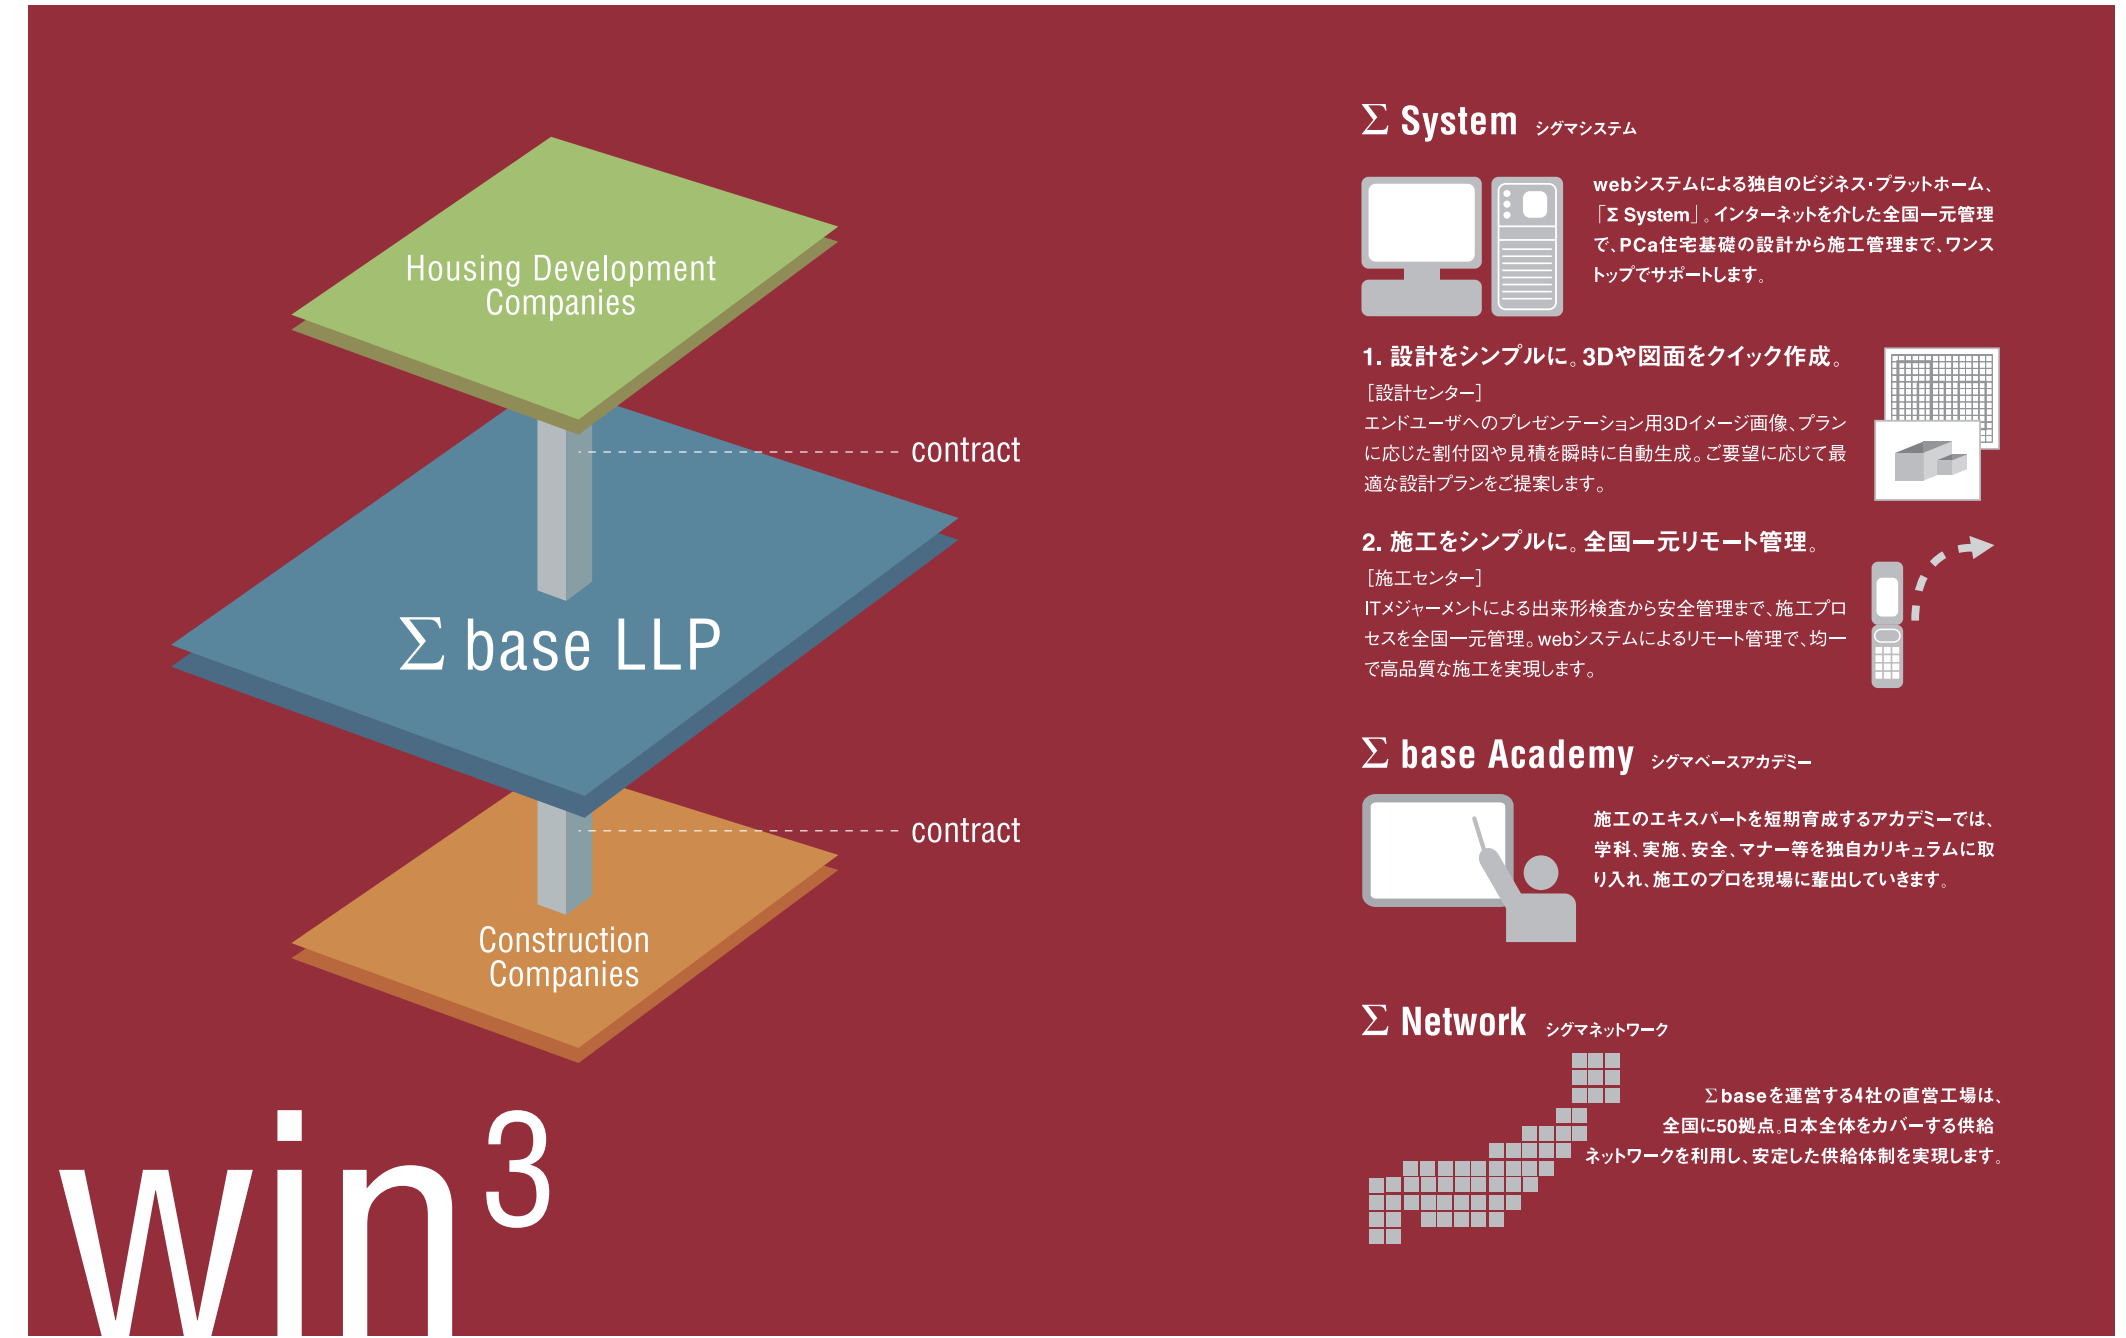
Housing Development Companies

contract

Σ base LLP

contract

Construction Companies

$win^3$

Σ System シグマシステム

webシステムによる独自のビジネス·プラットホーム、「Σ System」。インターネットを介した全国一元管理で、PCa住宅基礎の設計から施工管理まで、ワンストップでサポートします。

1. 設計をシンプルに。3Dや図面をクイック作成。
［設計センター］
エンドユーザへのプレゼンテーション用3Dイメージ画像、プランに応じた割付図や見積を瞬時に自動生成。ご要望に応じて最適な設計プランをご提案します。

2. 施工をシンプルに。全国一元リモート管理。
［施工センター］
ITメジャーメントによる出来形検査から安全管理まで、施工プロセスを全国一元管理。webシステムによるリモート管理で、均一で高品質な施工を実現します。

Σ base Academy シグマベースアカデミー

施工のエキスパートを短期育成するアカデミーでは、学科、実施、安全、マナー等を独自カリキュラムに取り入れ、施工のプロを現場に輩出していきます。

Σ Network シグマネットワーク

Σbaseを運営する4社の直営工場は、全国に50拠点。日本全体をカバーする供給ネットワークを利用し、安定した供給体制を実現します。